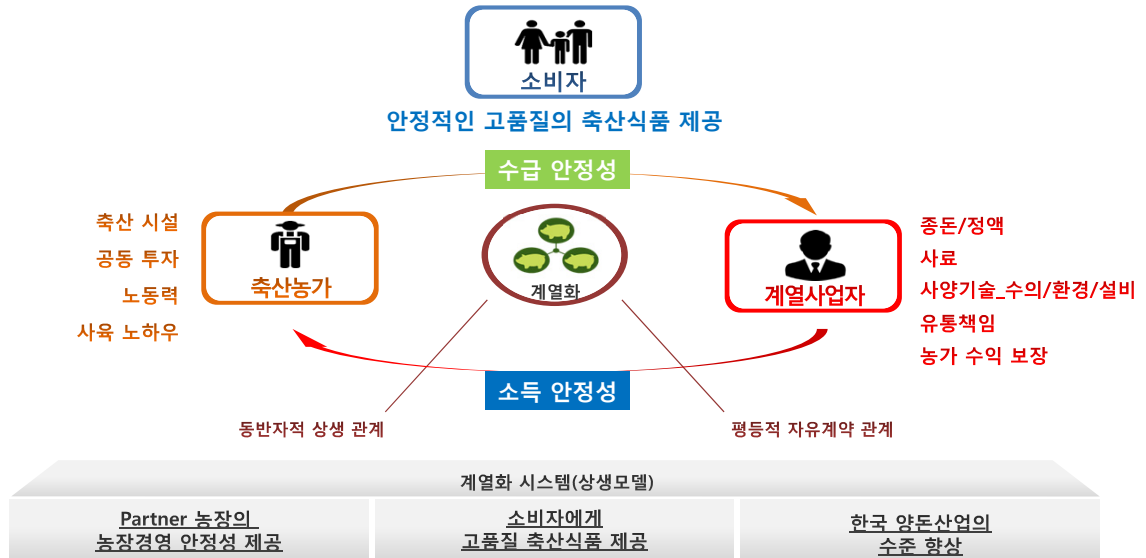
소비자

안정적인 고품질의 축산식품 제공

수급 안정성

축산 시설
공동 투자
노동력
사육 노하우

축산농가

계열화

계열사업자

종돈/정액
사료
사양기술_수의/환경/설비
유통책임
농가 수익 보장

소득 안정성

동반자적 상생 관계

평등적 자유계약 관계

계열화 시스템(상생모델)

| Partner 농장의 농장경영 안정성 제공 | 소비자에게 고품질 축산식품 제공 | 한국 양돈산업의 수준 향상 |
|---|---|---|